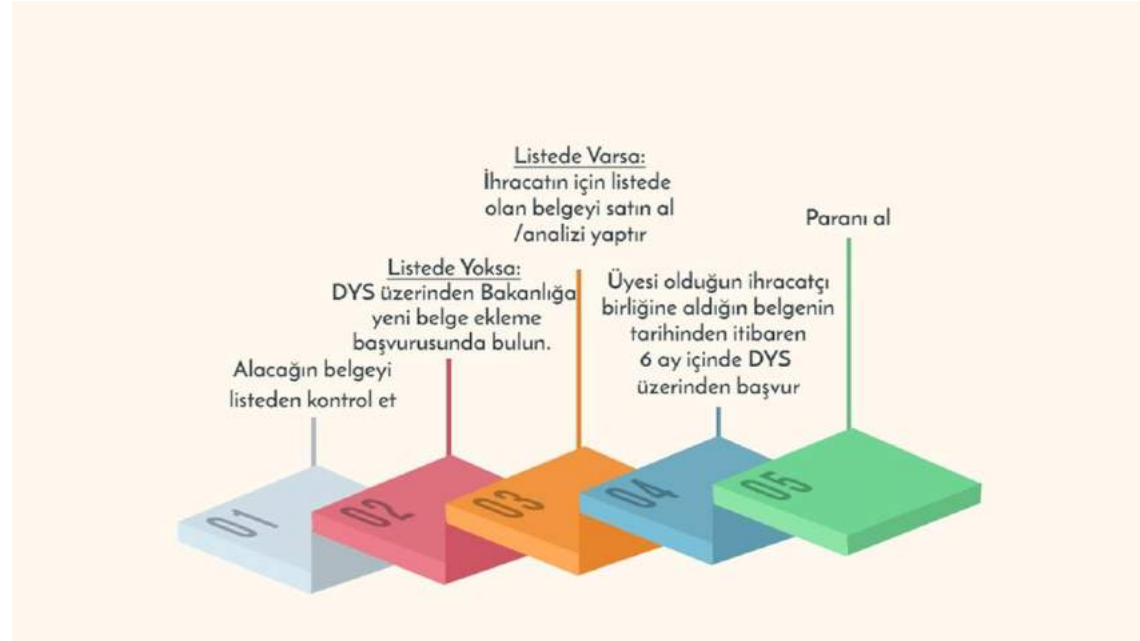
Alacağın belgeyi listeden kontrol et

01

Listede Yoksa:
DYS üzerinden Bakanlığa yeni belge ekleme başvurusunda bulun.

02

Listede Varsa:
İhracatın için listede olan belgeyi satın al /analizi yaptır

03

Üyesi olduğun ihracatçı birliğine aldığın belgenin tarihinden itibaren 6 ay içinde DYS üzerinden başvur

04

Paranı al

05